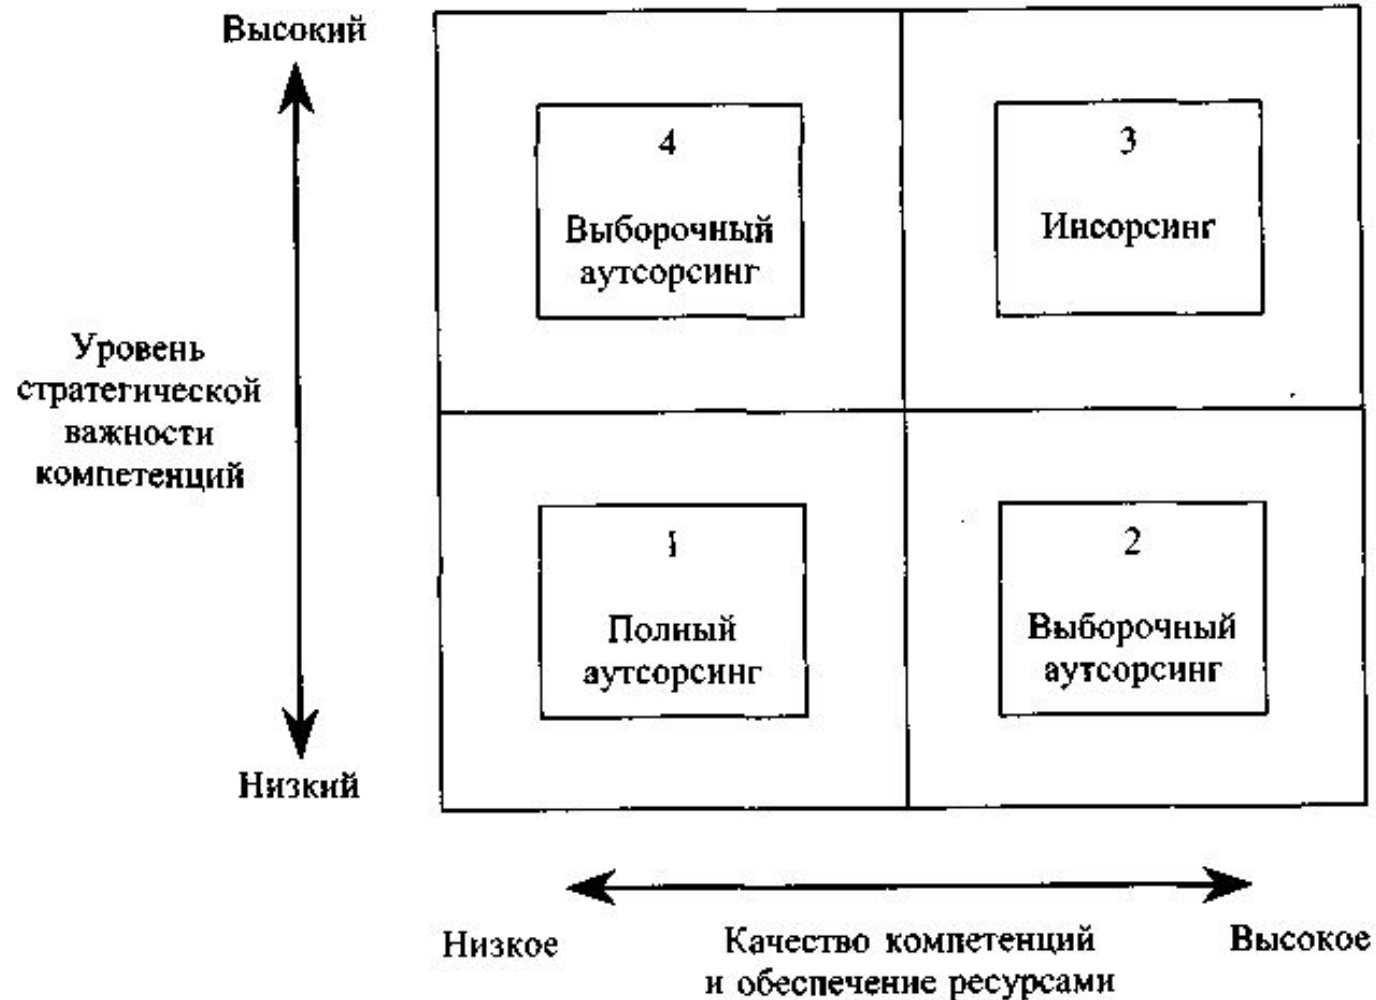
Высокий

Уровень стратегической важности компетенций

Низкий

4

Выборочный аутсорсинг

3

Инсорсинг

1

Полный аутсорсинг

2

Выборочный аутсорсинг

Низкое

Качество компетенций и обеспечение ресурсами

Высокое